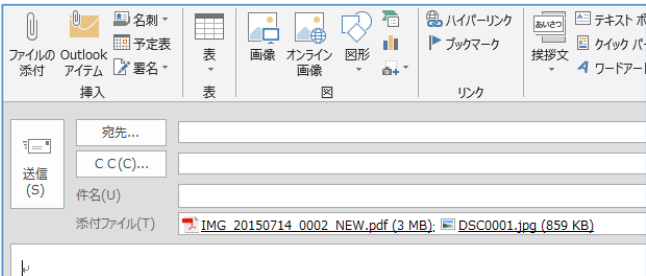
ファイルの添付 Outlook アイテム 名刺 予定表 署名 挿入

表 表

画像 オンライン画像 図形 図

ハイパーリンク ブックマーク リンク

あいさつ 挨拶文 テキスト ボ クイック パ ワードアー

送信 (S)

宛先...

C C (C)...

件名(U)

添付ファイル(T) IMG_20150714_0002_NEW.pdf (3 MB); DSC0001.jpg (859 KB)